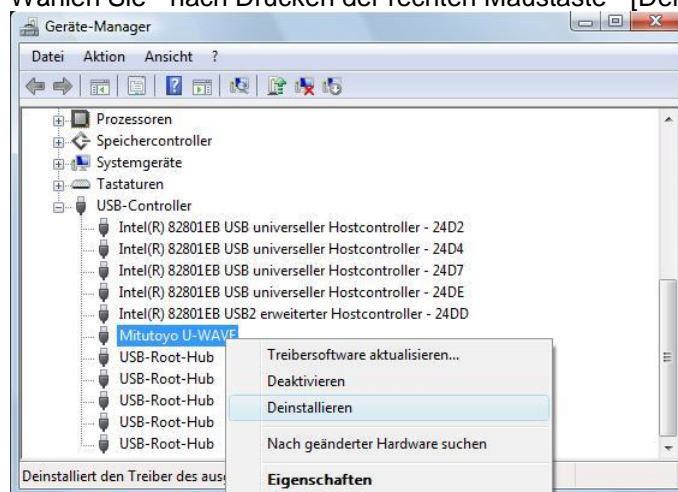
Wählen Sie - nach Drücken der rechten Maustaste - [De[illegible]

Geräte-Manager

Datei Aktion Ansicht ?

Prozessoren
Speichercontroller
Systemgeräte
Tastaturen
USB-Controller
Intel(R) 82801EB USB universeller Hostcontroller - 24D2
Intel(R) 82801EB USB universeller Hostcontroller - 24D4
Intel(R) 82801EB USB universeller Hostcontroller - 24D7
Intel(R) 82801EB USB universeller Hostcontroller - 24DE
Intel(R) 82801EB USB2 erweiterter Hostcontroller - 24DD
Mitutoyo U-WAVE
USB-Root-Hub
USB-Root-Hub
USB-Root-Hub
USB-Root-Hub
USB-Root-Hub

Treibersoftware aktualisieren...
Deaktivieren
Deinstallieren
Nach geänderter Hardware suchen
Eigenschaften

Deinstalliert den Treiber des aus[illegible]